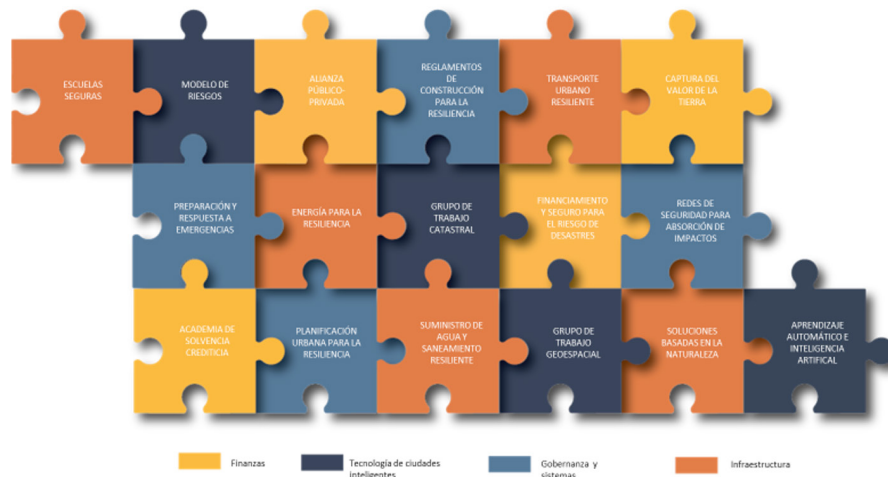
ESCUELAS SEGURAS

MODELO DE RIESGOS

ALIANZA PÚBLICO-PRIVADA

REGLAMENTOS DE CONSTRUCCIÓN PARA LA RESILIENCIA

TRANSPORTE URBANO RESILIENTE

CAPTURA DEL VALOR DE LA TIERRA

PREPARACIÓN Y RESPUESTA A EMERGENCIAS

ENERGÍA PARA LA RESILIENCIA

GRUPO DE TRABAJO CATASTRAL

FINANCIAMIENTO Y SEGURO PARA EL RIESGO DE DESASTRES

REDES DE SEGURIDAD PARA ABSORCIÓN DE IMPACTOS

ACADEMIA DE SOLVENCIA CREDITICIA

PLANIFICACIÓN URBANA PARA LA RESILIENCIA

SUMINISTRO DE AGUA Y SANEAMIENTO RESILIENTE

GRUPO DE TRABAJO GEOESPACIAL

SOLUCIONES BASADAS EN LA NATURALEZA

APRENDIZAJE AUTOMÁTICO E INTELIGENCIA ARTIFICAL

Finanzas

Tecnología de ciudades inteligentes

Gobernanza y sistemas

Infraestructura